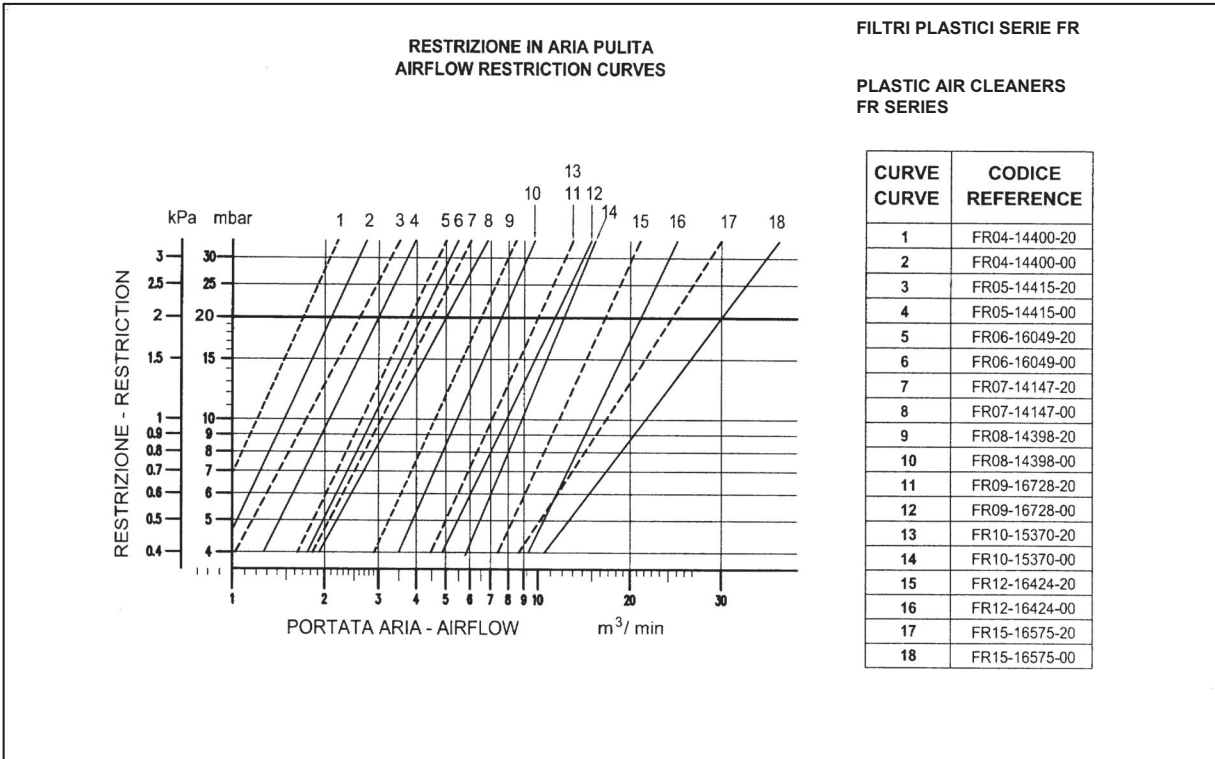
RESTRIZIONE IN ARIA PULITA
AIRFLOW RESTRICTION CURVES

FILTRI PLASTICI SERIE FR

PLASTIC AIR CLEANERS
FR SERIES

kPa mbar

1 2 3 4 5 6 7 8 9 10 11 12 13 14 15 16 17 18

3 2.5 2 1.5 1 0.9 0.8 0.7 0.6 0.5 0.4

30 25 20 15 10 9 8 7 6 5 4

RESTRIZIONE - RESTRICTION

1 2 3 4 5 6 7 8 9 10 20 30

PORTATA ARIA - AIRFLOW $m^3/min$

| CURVE CURVE | CODICE REFERENCE |
|---|---|
| 1 | FR04-14400-20 |
| 2 | FR04-14400-00 |
| 3 | FR05-14415-20 |
| 4 | FR05-14415-00 |
| 5 | FR06-16049-20 |
| 6 | FR06-16049-00 |
| 7 | FR07-14147-20 |
| 8 | FR07-14147-00 |
| 9 | FR08-14398-20 |
| 10 | FR08-14398-00 |
| 11 | FR09-16728-20 |
| 12 | FR09-16728-00 |
| 13 | FR10-15370-20 |
| 14 | FR10-15370-00 |
| 15 | FR12-16424-20 |
| 16 | FR12-16424-00 |
| 17 | FR15-16575-20 |
| 18 | FR15-16575-00 |